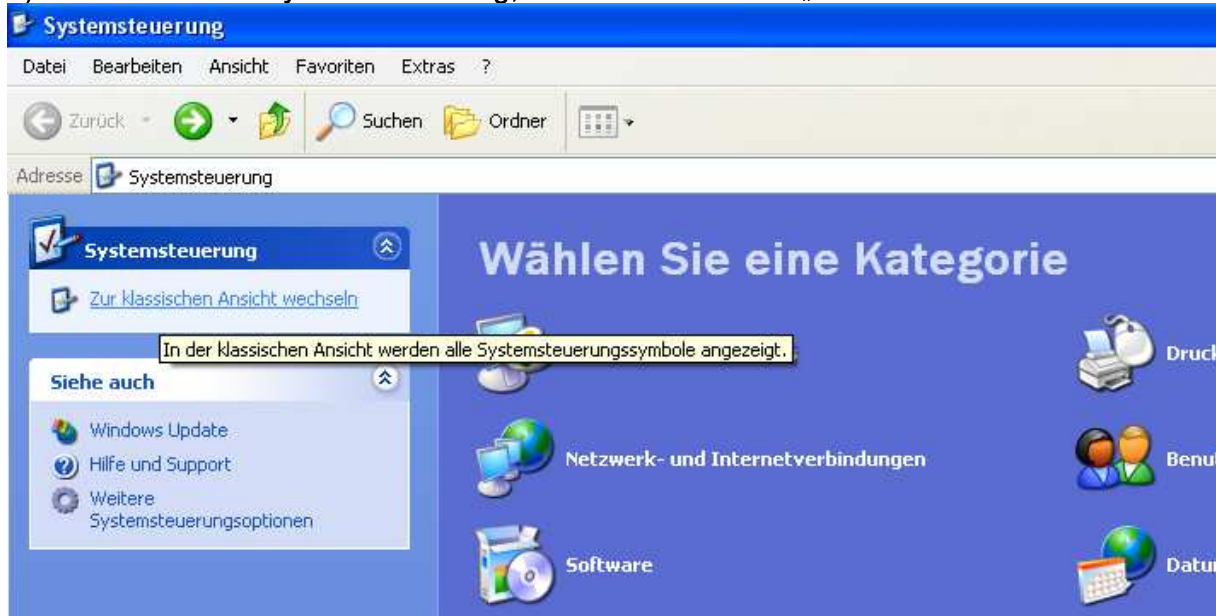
Systemsteuerung

Datei Bearbeiten Ansicht Favoriten Extras ?

Zurück Suchen Ordner

Adresse Systemsteuerung

Systemsteuerung

Zur klassischen Ansicht wechseln

In der klassischen Ansicht werden alle Systemsteuerungssymbole angezeigt.

Siehe auch

Windows Update

Hilfe und Support

Weitere Systemsteuerungsoptionen

Wählen Sie eine Kategorie

Netzwerk- und Internetverbindungen

Software

Druc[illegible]

Benu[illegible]

Datu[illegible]